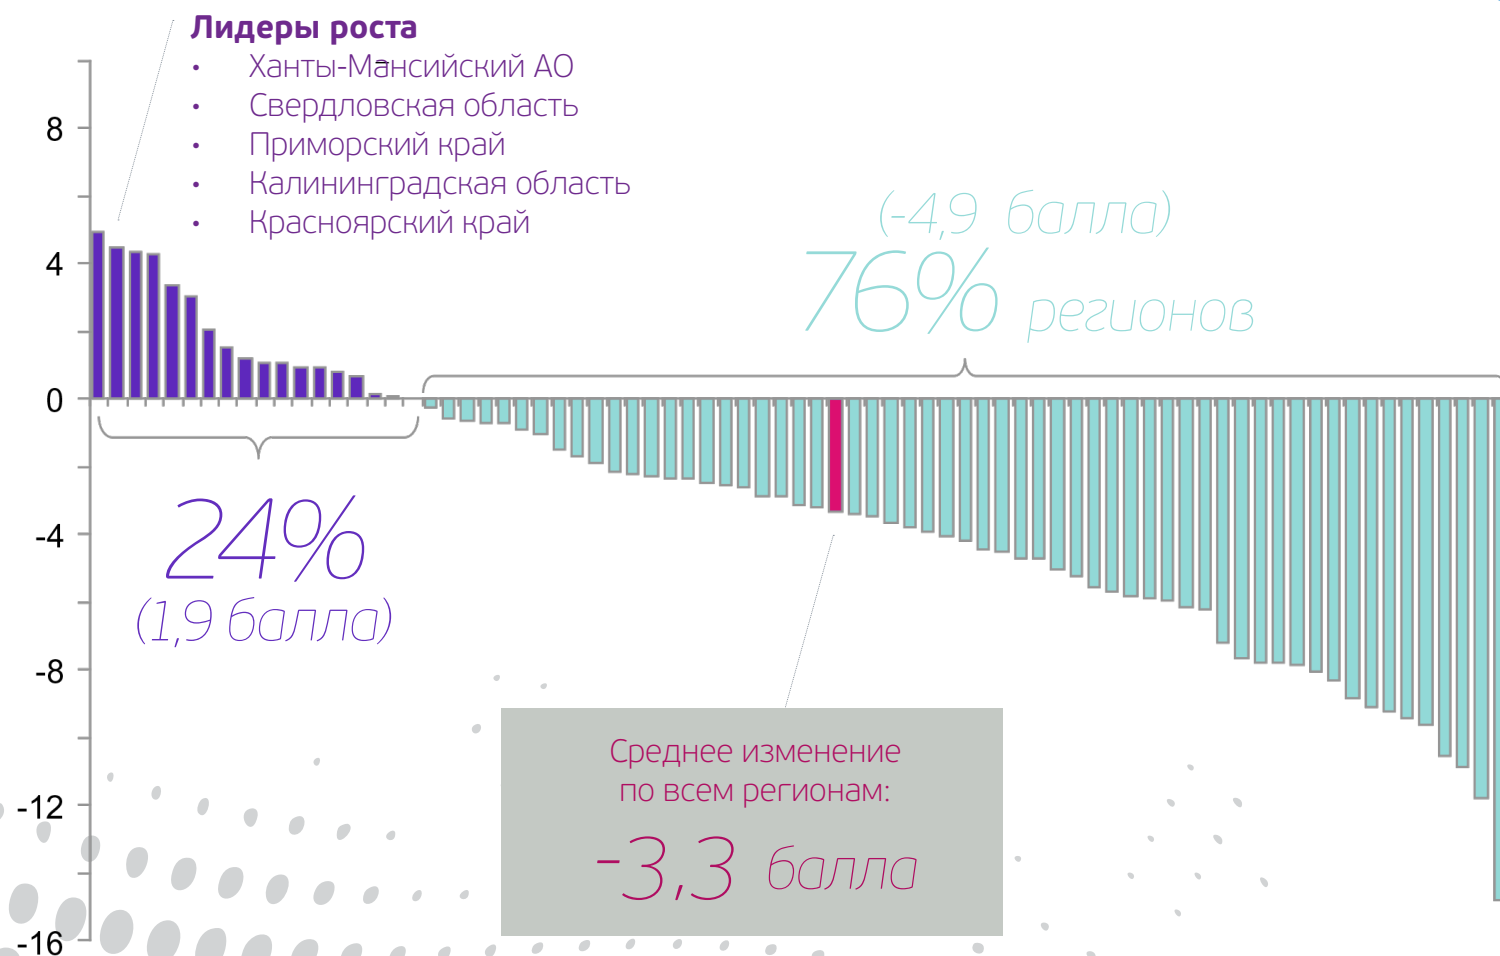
Лидеры роста
• Ханты-Мансийский АО
• Свердловская область
• Приморский край
• Калининградская область
• Красноярский край

8
4
0
-4
-8
-12
-16

(-4,9 балла)
76% регионов

24%
(1,9 балла)

Среднее изменение по всем регионам:
-3,3 балла